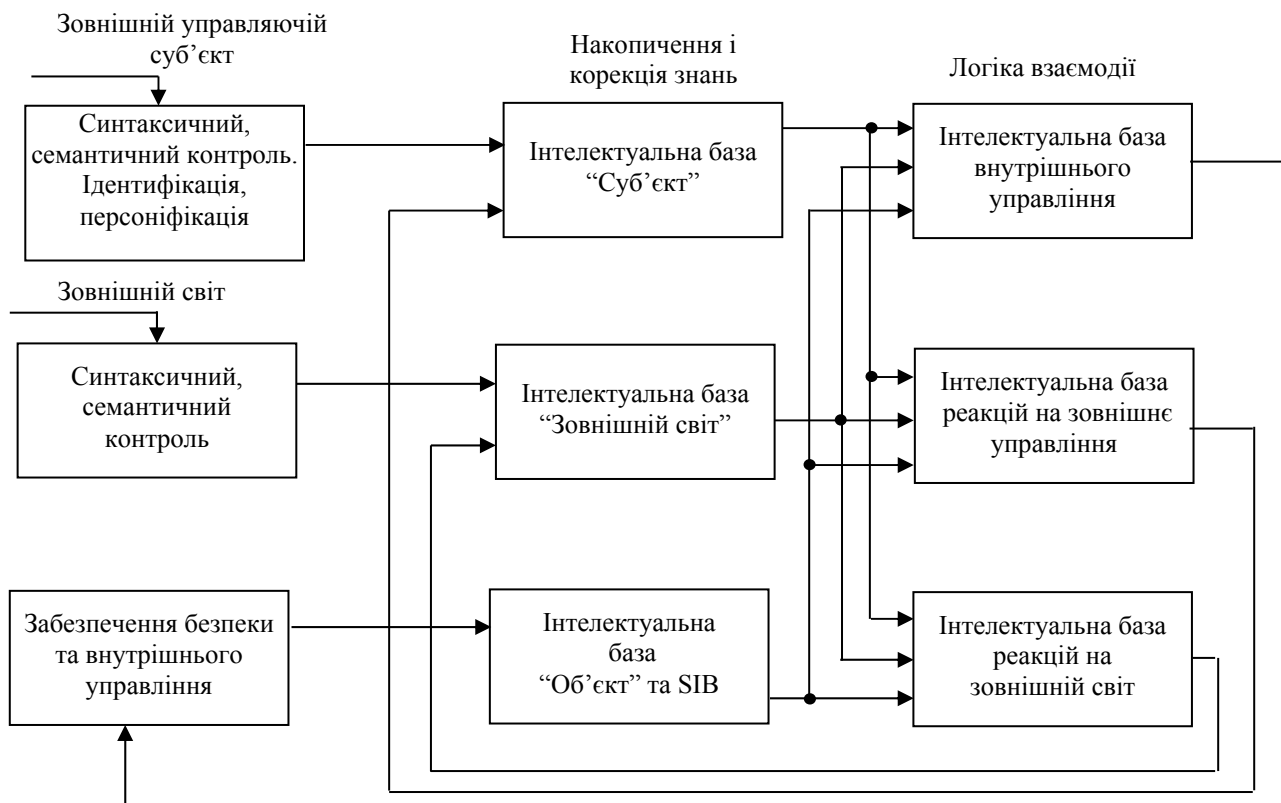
Зовнішній управляючий суб’єкт

Синтаксичний, семантичний контроль. Ідентифікація, персоніфікація

Зовнішній світ

Синтаксичний, семантичний контроль

Забезпечення безпеки та внутрішнього управління

Накопичення і корекція знань

Інтелектуальна база “Суб’єкт”

Інтелектуальна база “Зовнішній світ”

Інтелектуальна база “Об’єкт” та SIB

Логіка взаємодії

Інтелектуальна база внутрішнього управління

Інтелектуальна база реакцій на зовнішнє управління

Інтелектуальна база реакцій на зовнішній світ